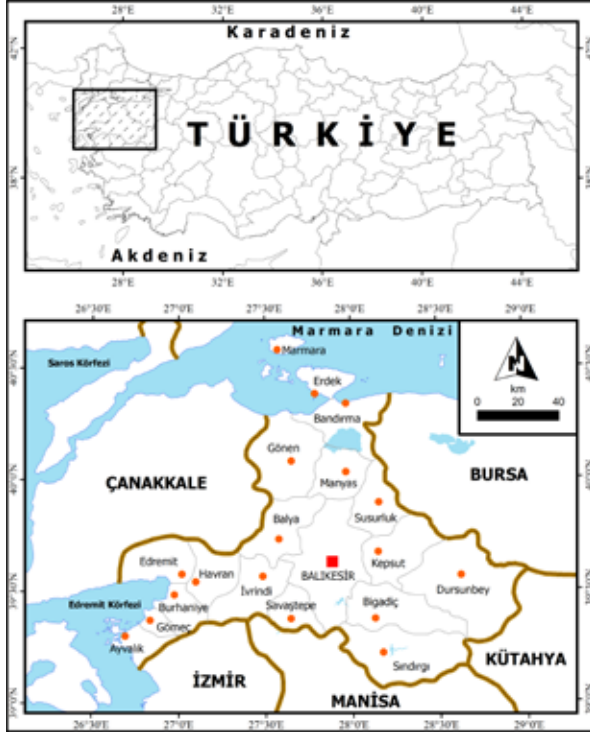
28°E 32°E 36°E 40°E 44°E

42°N

Karadeniz

TÜRKİYE

38°N

Akdeniz

28°E 32°E 36°E 40°E 44°E

26°30'E 27°0'E 27°30'E 28°0'E 28°30'E 29°0'E

Marmara Denizi

Marmara

Saros Körfezi

Erdek

Bandırma

km
0 20 40

Gönen

Manyas

ÇANAKKALE

BURSA

Susurluk

Balya

Edremit

Havran

İvrindi

BALIKESİR

Kepsut

Dursunbey

Edremit Körfezi

Burhaniye

Sivaştepe

Bigadiç

Gömeç

Ayvalık

Sındırgı

KÜTAHYA

İZMİR

MANİSA

26°30'E 27°0'E 27°30'E 28°0'E 28°30'E 29°0'E

40°30'N 40°0'N 39°30'N 39°0'N